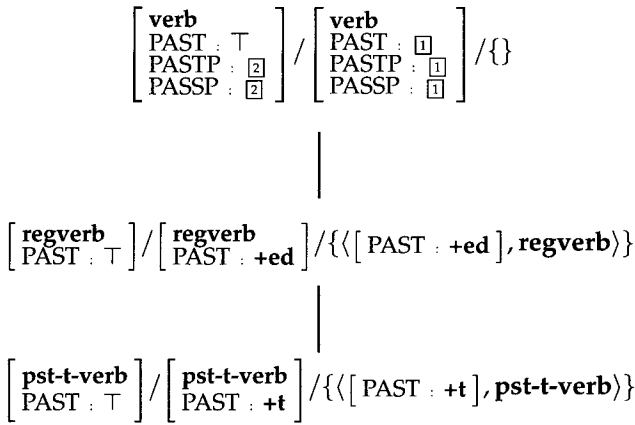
$\begin{bmatrix} \textbf{verb} \\ \text{PAST} : \top \\ \text{PASTP} : \boxed{2} \\ \text{PASSP} : \boxed{2} \end{bmatrix} / \begin{bmatrix} \textbf{verb} \\ \text{PAST} : \boxed{1} \\ \text{PASTP} : \boxed{1} \\ \text{PASSP} : \boxed{1} \end{bmatrix} / \{\}$

$\begin{bmatrix} \textbf{regverb} \\ \text{PAST} : \top \end{bmatrix} / \begin{bmatrix} \textbf{regverb} \\ \text{PAST} : \textbf{+ed} \end{bmatrix} / \{\langle [\text{PAST} : \textbf{+ed}], \textbf{regverb} \rangle\}$

$\begin{bmatrix} \textbf{pst-t-verb} \\ \text{PAST} : \top \end{bmatrix} / \begin{bmatrix} \textbf{pst-t-verb} \\ \text{PAST} : \textbf{+t} \end{bmatrix} / \{\langle [\text{PAST} : \textbf{+t}], \textbf{pst-t-verb} \rangle\}$